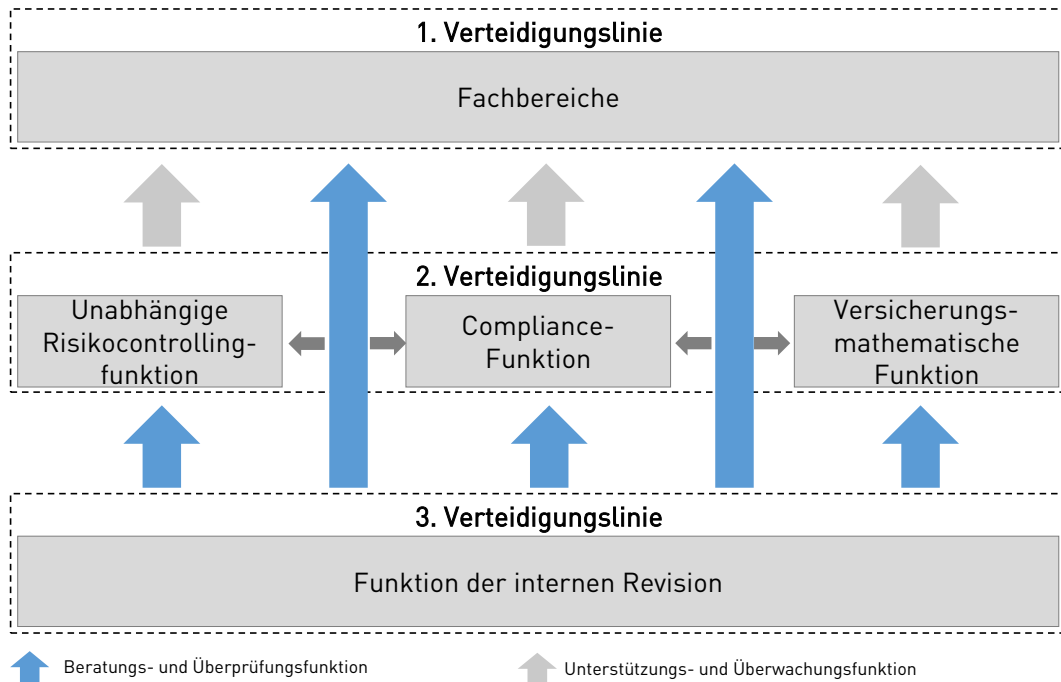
1. Verteidigungslinie

Fachbereiche

2. Verteidigungslinie

Unabhängige Risikocontrollingfunktion

Compliance-Funktion

Versicherungsmathematische Funktion

3. Verteidigungslinie

Funktion der internen Revision

Beratungs- und Überprüfungsfunktion

Unterstützungs- und Überwachungsfunktion